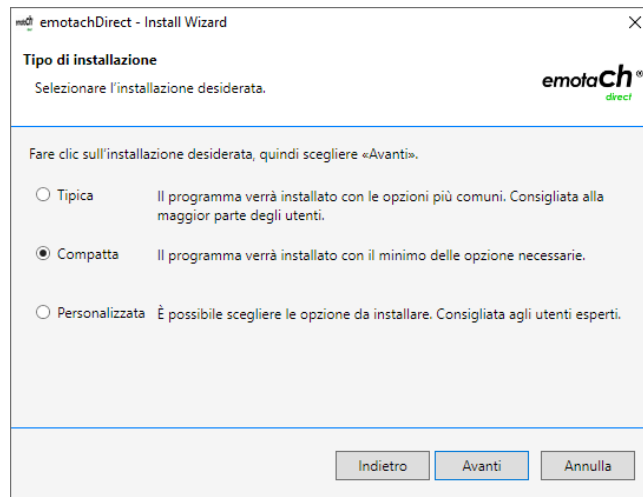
emotachDirect - Install Wizard

Tipo di installazione

Selezionare l'installazione desiderata.

emotaCh®
direct

Fare clic sull'installazione desiderata, quindi scegliere «Avanti».

Tipica Il programma verrà installato con le opzioni più comuni. Consigliata alla maggior parte degli utenti.

Compatta Il programma verrà installato con il minimo delle opzione necessarie.

Personalizzata È possibile scegliere le opzione da installare. Consigliata agli utenti esperti.

Indietro Avanti Annulla